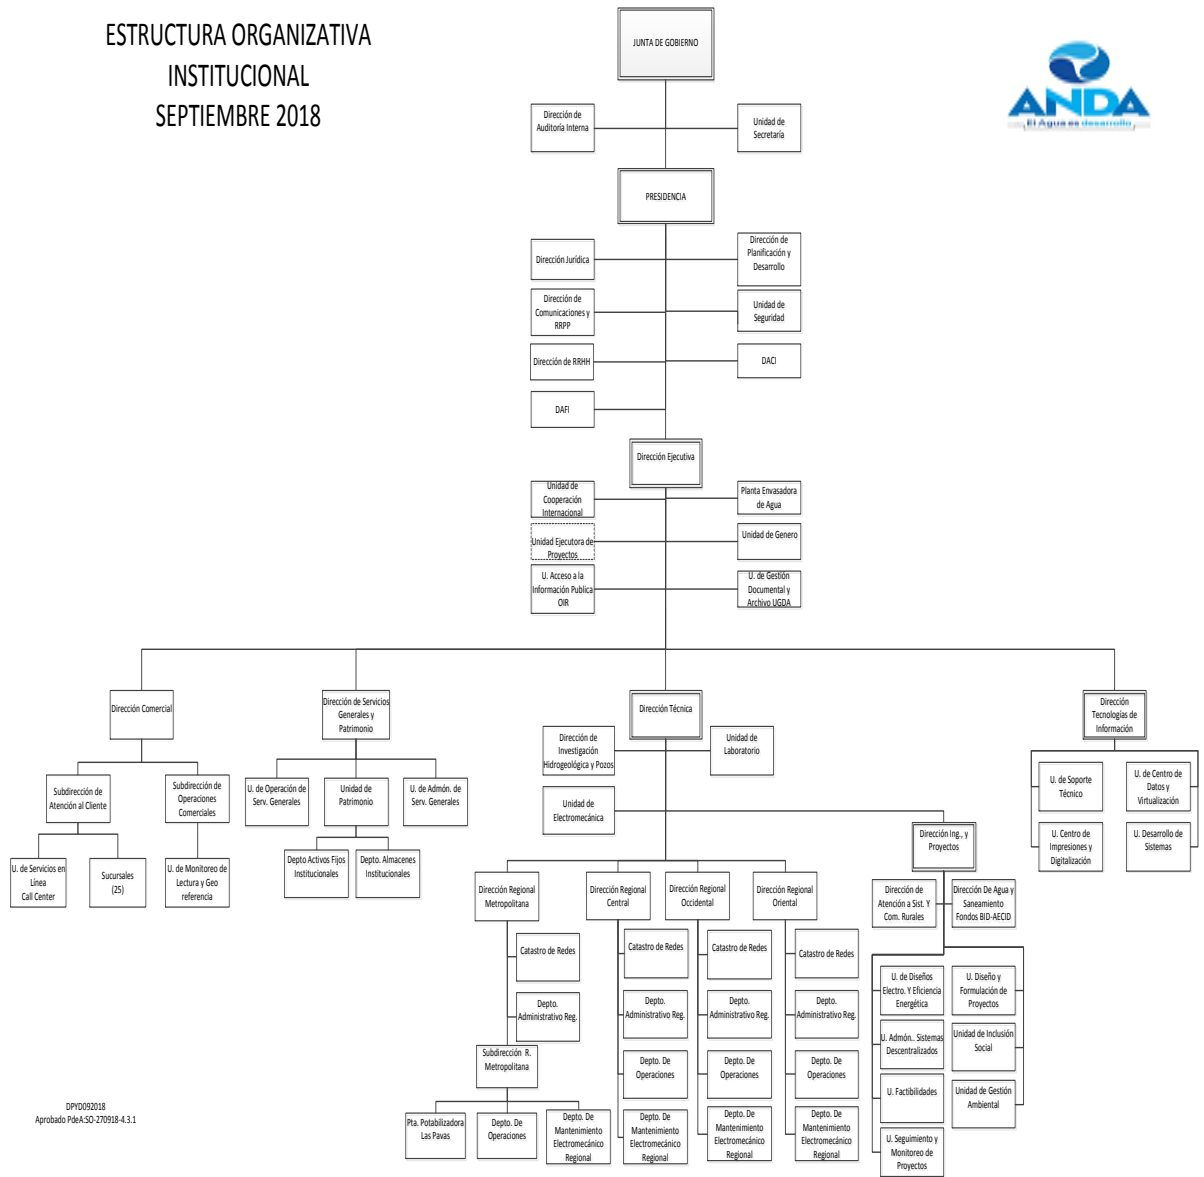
ESTRUCTURA ORGANIZATIVA INSTITUCIONAL SEPTIEMBRE 2018

ANDA
El Agua es desarrollo

JUNTA DE GOBIERNO

Dirección de Auditoría Interna

Unidad de Secretaría

PRESIDENCIA

Dirección Jurídica

Dirección de Planificación y Desarrollo

Dirección de Comunicaciones y RRPP

Unidad de Seguridad

Dirección de RRHH

DACI

DAFI

Dirección Ejecutiva

Unidad de Cooperación Internacional

Planta Envasadora de Agua

Unidad Ejecutora de Proyectos

Unidad de Genero

U. Acceso a la Información Publica OIR

U. de Gestión Documental y Archivo UGDA

Dirección Comercial

Subdirección de Atención al Cliente

Subdirección de Operaciones Comerciales

U. de Servicios en Línea Call Center

Sucursales (25)

U. de Monitoreo de Lectura y Geo referencia

Dirección de Servicios Generales y Patrimonio

U. de Operación de Serv. Generales

Unidad de Patrimonio

U. de Admón. de Serv. Generales

Depto Activos Fijos Institucionales

Depto. Almacenes Institucionales

Dirección Técnica

Dirección de Investigación Hidrogeológica y Pozos

Unidad de Laboratorio

Unidad de Electromecánica

Dirección Regional Metropolitana

Catastro de Redes

Depto. Administrativo Reg.

Subdirección R. Metropolitana

Pta. Potabilizadora Las Pavas

Depto. De Operaciones

Depto. De Mantenimiento Electromecánico Regional

Dirección Regional Central

Catastro de Redes

Depto. Administrativo Reg.

Depto. De Operaciones

Depto. De Mantenimiento Electromecánico Regional

Dirección Regional Occidental

Catastro de Redes

Depto. Administrativo Reg.

Depto. De Operaciones

Depto. De Mantenimiento Electromecánico Regional

Dirección Regional Oriental

Catastro de Redes

Depto. Administrativo Reg.

Depto. De Operaciones

Depto. De Mantenimiento Electromecánico Regional

Dirección Ing., y Proyectos

Dirección de Atención a Sist. Y Com. Rurales

Dirección De Agua y Saneamiento Fondos BID-AECID

U. de Diseños Electro. Y Eficiencia Energética

U. Diseño y Formulación de Proyectos

U. Admón.. Sistemas Descentralizados

Unidad de Inclusión Social

U. Factibilidades

Unidad de Gestión Ambiental

U. Seguimiento y Monitoreo de Proyectos

Dirección Tecnologías de Información

U. de Soporte Técnico

U. de Centro de Datos y Virtualización

U. Centro de Impresiones y Digitalización

U. Desarrollo de Sistemas

DPYD092018
Aprobado PdeA:SO-270918-4.3.1